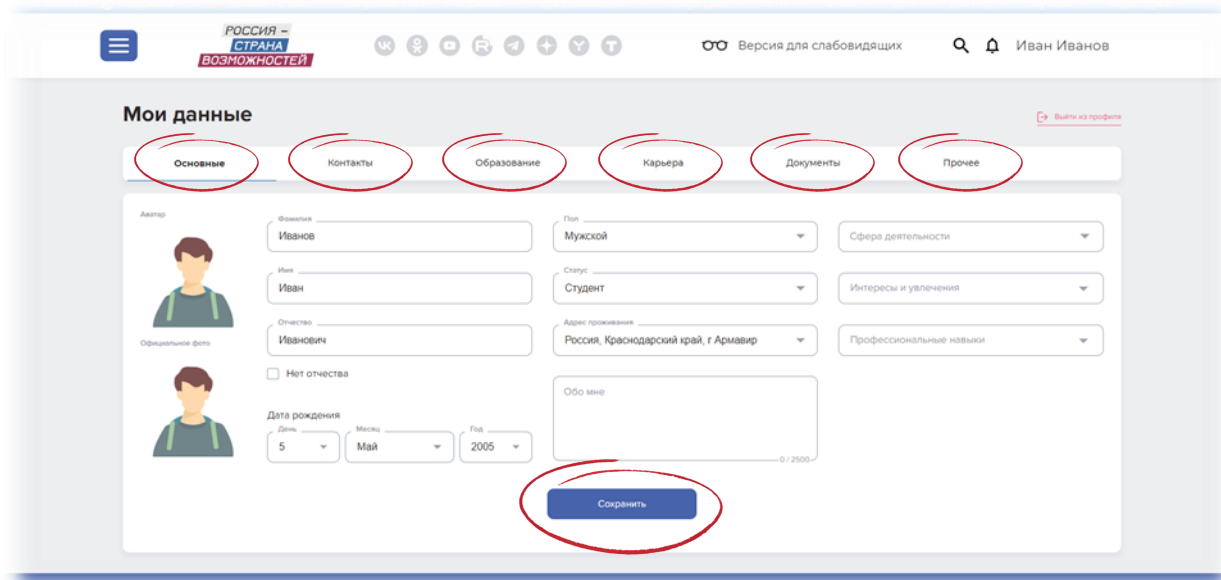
РОССИЯ – СТРАНА ВОЗМОЖНОСТЕЙ

Версия для слабовидящих

Иван Иванов

Мои данные

Выйти из профиля

Основные
Контакты
Образование
Карьера
Документы
Прочее

Аватар

Официальное фото

Фамилия
Иванов

Имя
Иван

Отчество
Иванович

Нет отчества

Дата рождения
День
5
Месяц
Май
Год
2005

Пол
Мужской

Статус
Студент

Адрес проживания
Россия, Краснодарский край, г Армавир

Обо мне
0 / 2500

Сфера деятельности

Интересы и увлечения

Профессиональные навыки

Сохранить